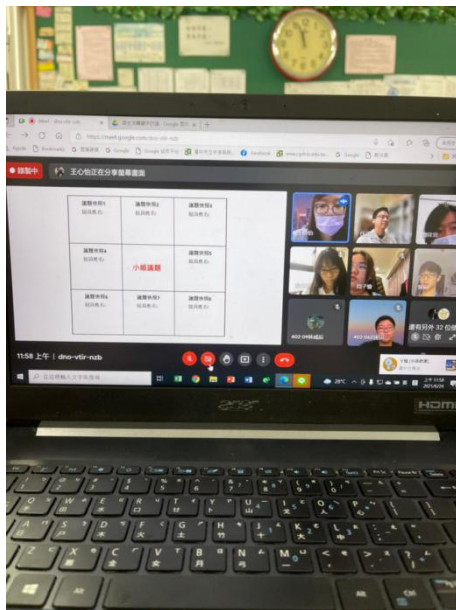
https://meet.google.com/dno-vtir-nzb

錄製中

王心怡正在分享螢幕畫面

| 議題分問1 | 議題分問2 | 議題分問3 |
|---|---|---|
| 議題分問4 | 小組議題 | 議題分問5 |
| 議題分問6 | 議題分問7 | 議題分問8 |

還有另外 32 位

11:58 上午 | dno-vtir-nzb

acer

HDMI